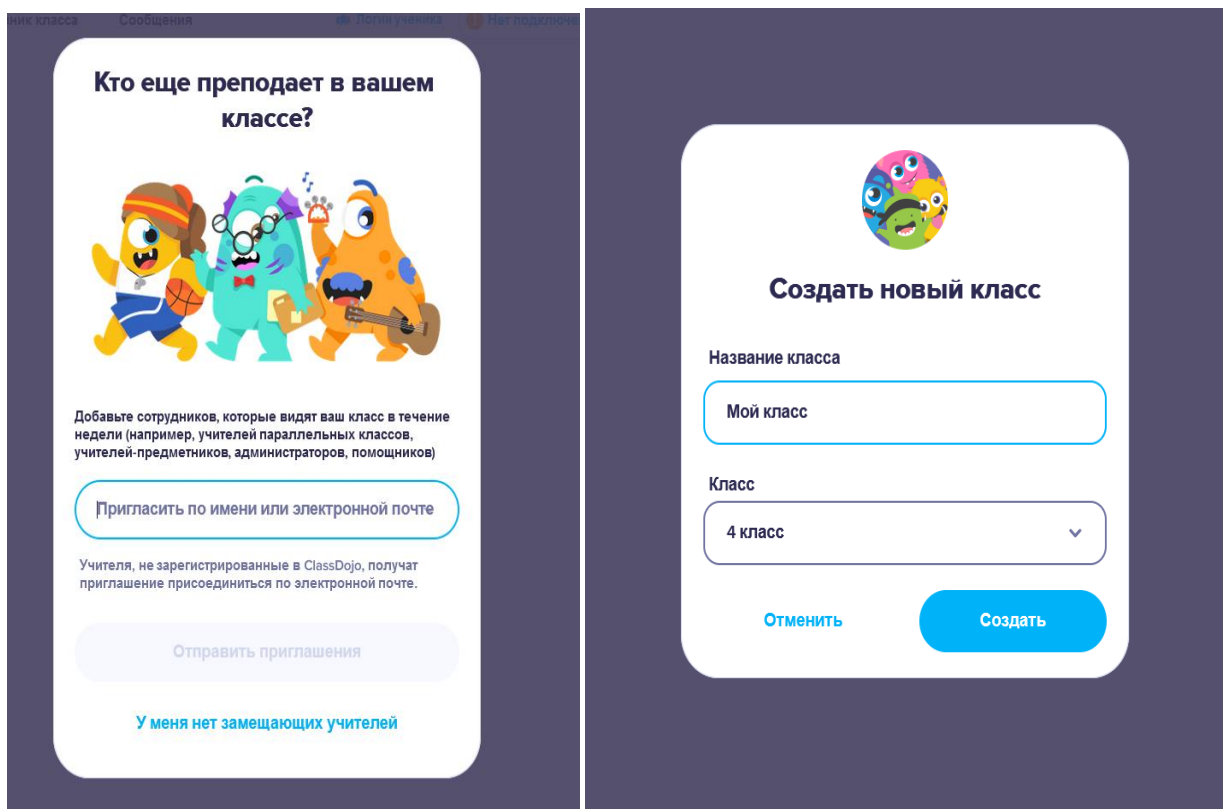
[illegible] класса Сообщения Логин ученика Нет подключ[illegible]

Кто еще преподает в вашем классе?

Добавьте сотрудников, которые видят ваш класс в течение недели (например, учителей параллельных классов, учителей-предметников, администраторов, помощников)

Пригласить по имени или электронной почте

Учителя, не зарегистрированные в ClassDojo, получат приглашение присоединиться по электронной почте.

Отправить приглашения

У меня нет замещающих учителей

Создать новый класс

Название класса

Мой класс

Класс

4 класс

Отменить

Создать